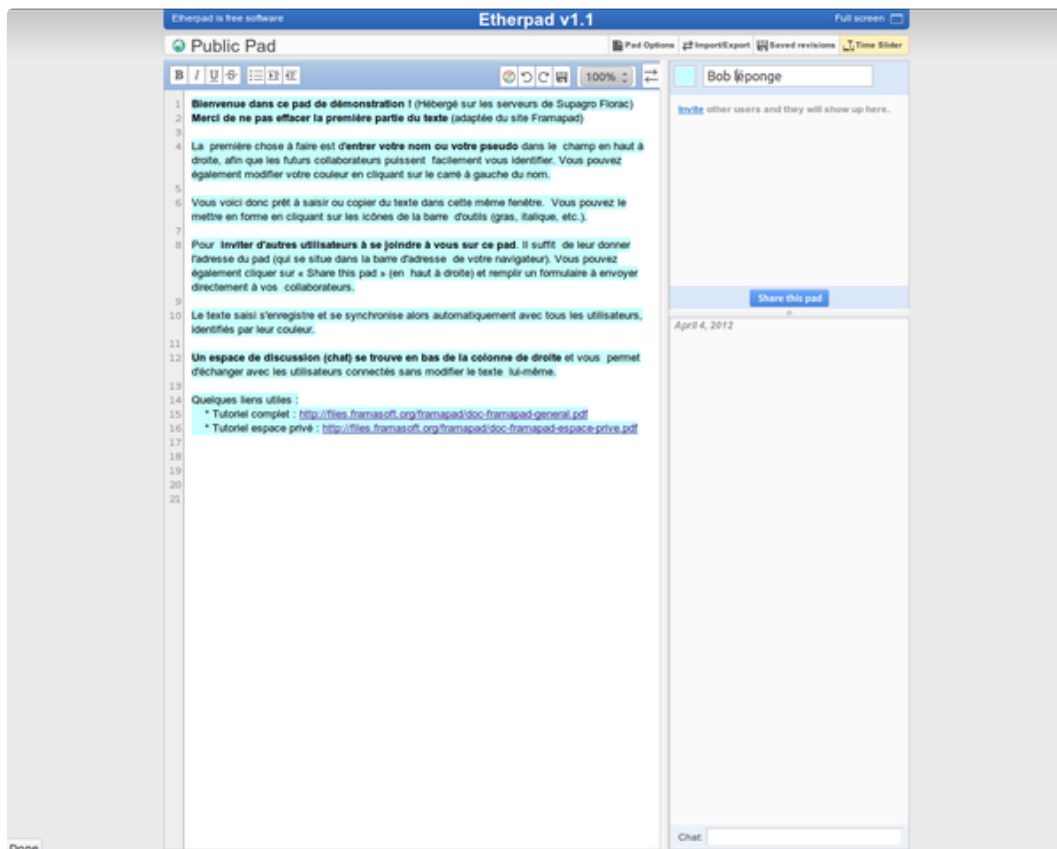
Etherpad is free software
Etherpad v1.1
Full screen

Public Pad
Pad Options
Import/Export
Saved revisions
Time Slider

B I U S
100%

Bob léponge

Invite other users and they will show up here.

Share this pad

April 4, 2012

Chat

1 **Bienvenue dans ce pad de démonstration !** (Hébergé sur les serveurs de Supagro Florac)
2 **Merci de ne pas effacer la première partie du texte** (adaptée du site Framapad)
3
4 La première chose à faire est d'**entrer votre nom ou votre pseudo** dans le champ en haut à droite, afin que les futurs collaborateurs puissent facilement vous identifier. Vous pouvez également modifier votre couleur en cliquant sur le carré à gauche du nom.
5
6 Vous voici donc prêt à saisir ou copier du texte dans cette même fenêtre. Vous pouvez le mettre en forme en cliquant sur les icônes de la barre d'outils (gras, italique, etc.).
7
8 Pour **inviter d'autres utilisateurs à se joindre à vous sur ce pad**. Il suffit de leur donner l'adresse du pad (qui se situe dans la barre d'adresse de votre navigateur). Vous pouvez également cliquer sur « Share this pad » (en haut à droite) et remplir un formulaire à envoyer directement à vos collaborateurs.
9
10 Le texte saisi s'enregistre et se synchronise alors automatiquement avec tous les utilisateurs, identifiés par leur couleur.
11
12 **Un espace de discussion (chat) se trouve en bas de la colonne de droite** et vous permet d'échanger avec les utilisateurs connectés sans modifier le texte lui-même.
13
14 Quelques liens utiles :
15 * Tutoriel complet : http://files.framasoft.org/framapad/doc-framapad-general.pdf
16 * Tutoriel espace privé : http://files.framasoft.org/framapad/doc-framapad-espace-prive.pdf
17
18
19
20
21

Done